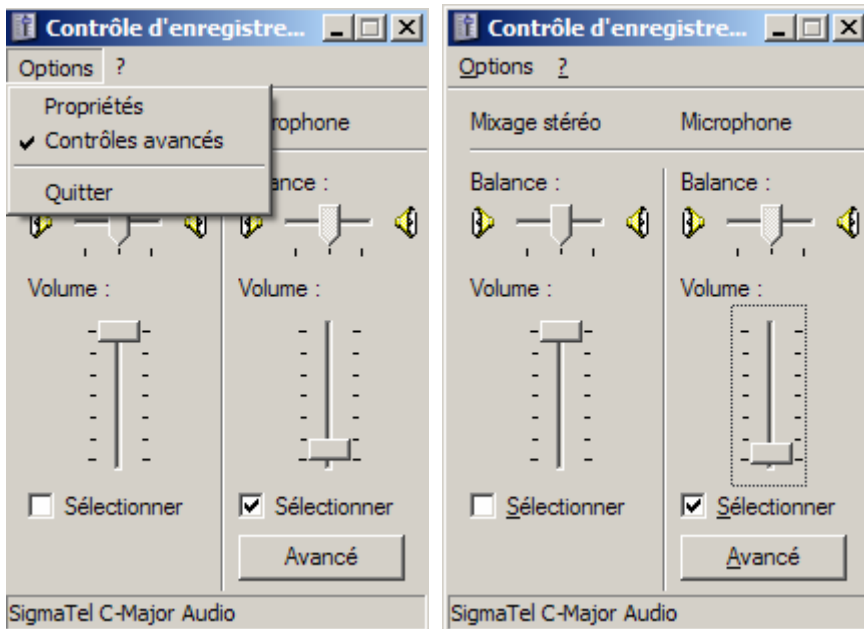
Contrôle d'enregistre...
Options ?
Propriétés
✔ Contrôles avancés
Quitter
rophone
ance :
Volume :
Volume :
Sélectionner
Sélectionner
Avancé
SigmaTel C-Major Audio

Contrôle d'enregistre...
Options ?
Mixage stéréo
Microphone
Balance :
Balance :
Volume :
Volume :
Sélectionner
Sélectionner
Avancé
SigmaTel C-Major Audio